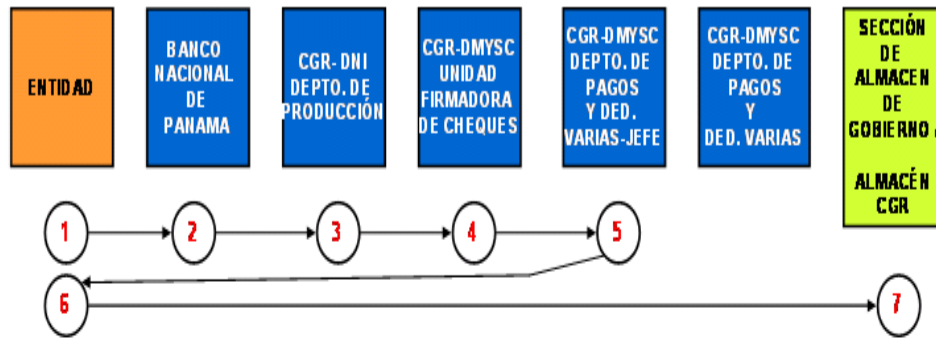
ENTIDAD

BANCO NACIONAL DE PANAMA

CGR- DNI DEPTO. DE PRODUCCIÓN

CGR-DMYSC UNIDAD FIRMADORA DE CHEQUES

CGR-DMYSC DEPTO. DE PAGOS Y DED. VARIAS-JEFE

CGR-DMYSC DEPTO. DE PAGOS Y DED. VARIAS

SECCIÓN DE ALMACEN DE GOBIERNO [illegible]

ALMACÉN CGR

1
2
3
4
5
6
7